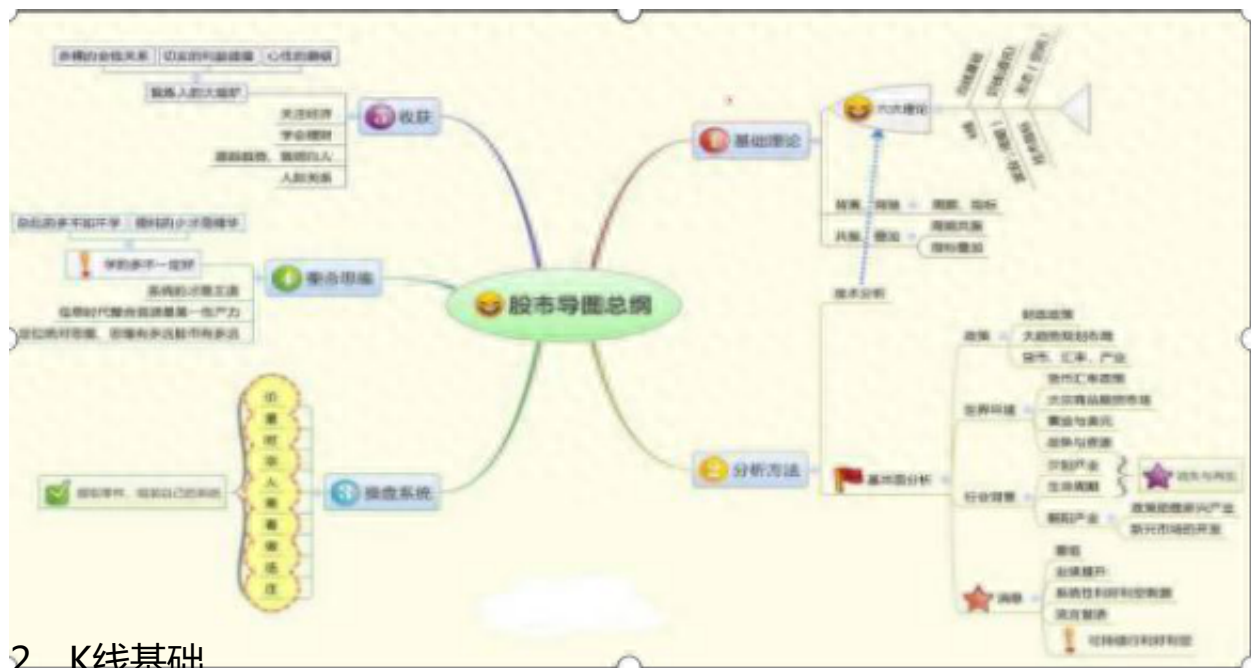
股市导图总纲

收获
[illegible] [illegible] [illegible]
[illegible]
关注经济
学会理财
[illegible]
人际关系

撮合思维
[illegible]
学的多不一定好
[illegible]
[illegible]
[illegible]

操盘系统
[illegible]

基础理论
六大理论
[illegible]
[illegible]
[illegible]

分析方法
技术分析
基本面分析
政策
财政政策
大趋势规划布局
货币、汇率、产业
世界环境
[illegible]
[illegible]
黄金与美元
战争与资源
行业背景
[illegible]
生命周期
新兴产业
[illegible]
新兴市场的开发
消息
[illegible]
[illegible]
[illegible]
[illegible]
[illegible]

2 K线基础